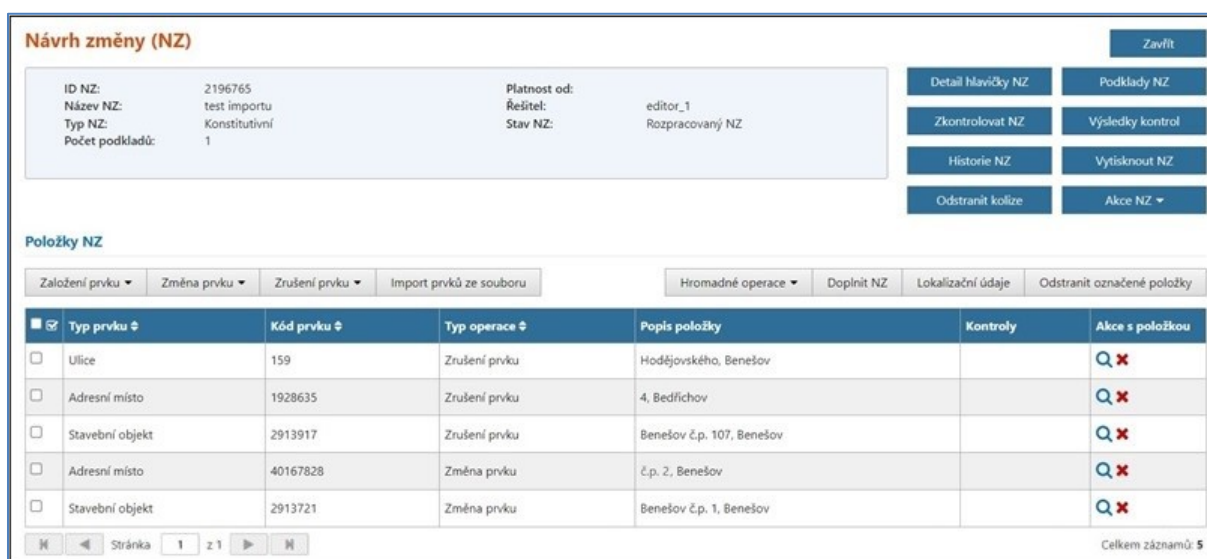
Návrh změny (NZ)

Zavřít

ID NZ: 2196765
Název NZ: test importu
Typ NZ: Konstitutivní
Počet podkladů: 1

Platnost od:
Řešitel: editor_1
Stav NZ: Rozpracovaný NZ

Detail hlavičky NZ
Podklady NZ
Zkontrolovat NZ
Výsledky kontrol
Historie NZ
Vytisknout NZ
Odstranit kolize
Akce NZ ▾

Položky NZ

Založení prvku ▾ | Změna prvku ▾ | Zrušení prvku ▾ | Import prvků ze souboru | Hromadné operace ▾ | Doplnit NZ | Lokalizační údaje | Odstranit označené položky

| | Typ prvku ⇕ | Kód prvku ⇕ | Typ operace ⇕ | Popis položky | Kontroly | Akce s položkou |
|---|---|---|---|---|---|---|
| ☐ | Ulice | 159 | Zrušení prvku | Hodějovského, Benešov | | |
| ☐ | Adresní místo | 1928635 | Zrušení prvku | 4, Bedřichov | | |
| ☐ | Stavební objekt | 2913917 | Zrušení prvku | Benešov č.p. 107, Benešov | | |
| ☐ | Adresní místo | 40167828 | Změna prvku | č.p. 2, Benešov | | |
| ☐ | Stavební objekt | 2913721 | Změna prvku | Benešov č.p. 1, Benešov | | |

Stránka 1 z 1

Celkem záznamů: 5